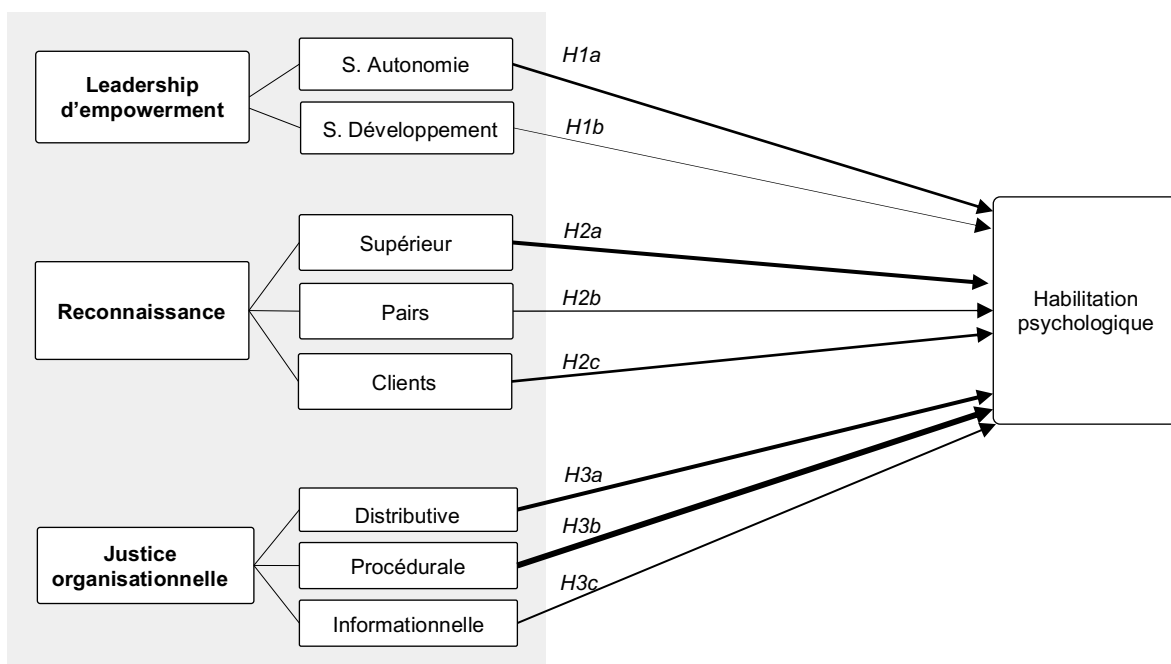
Leadership d'empowerment

S. Autonomie

S. Développement

Reconnaissance

Supérieur

Pairs

Clients

Justice organisationnelle

Distributive

Procédurale

Informationnelle

H1a

H1b

H2a

H2b

H2c

H3a

H3b

H3c

Habilitation psychologique